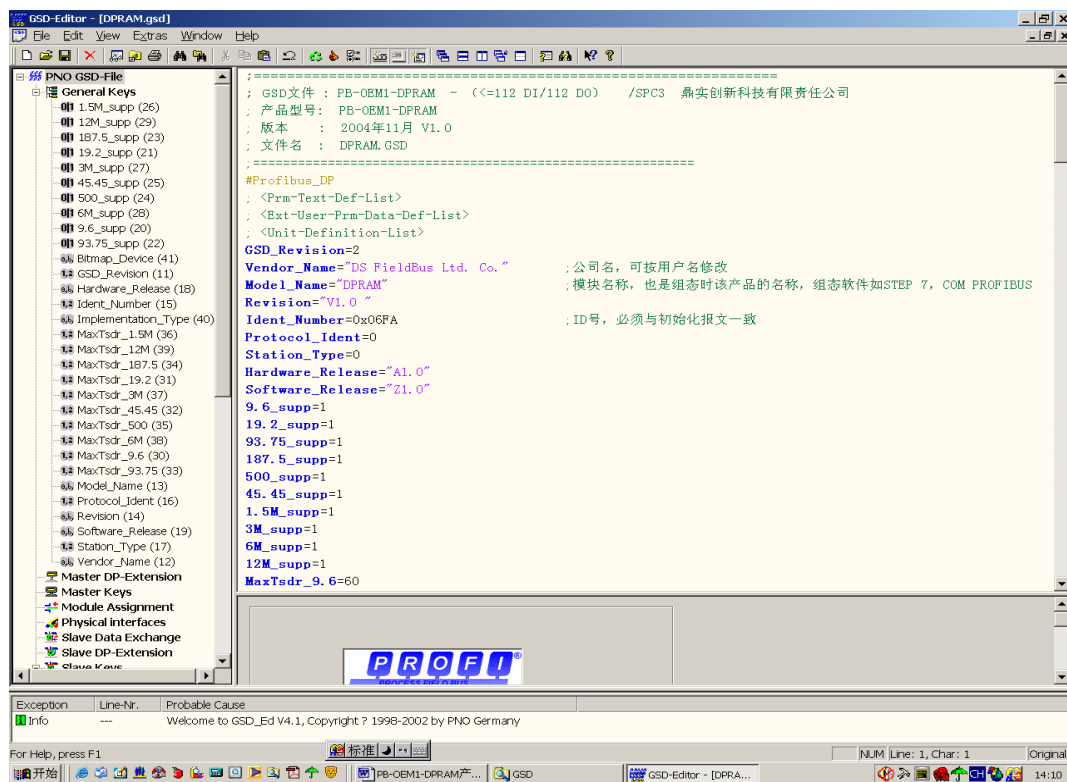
GSD-Editor - [DPRAM.gsd]
File Edit View Extras Window Help

PNO GSD-File
General Keys
1.5M_supp (26)
12M_supp (29)
187.5_supp (23)
19.2_supp (21)
3M_supp (27)
45.45_supp (25)
500_supp (24)
6M_supp (28)
9.6_supp (20)
93.75_supp (22)
Bitmap_Device (41)
GSD_Revision (11)
Hardware_Release (18)
Ident_Number (15)
Implementation_Type (40)
MaxTsdr_1.5M (36)
MaxTsdr_12M (39)
MaxTsdr_187.5 (34)
MaxTsdr_19.2 (31)
MaxTsdr_3M (37)
MaxTsdr_45.45 (32)
MaxTsdr_500 (35)
MaxTsdr_6M (38)
MaxTsdr_9.6 (30)
MaxTsdr_93.75 (33)
Model_Name (13)
Protocol_Ident (16)
Revision (14)
Software_Release (19)
Station_Type (17)
Vendor_Name (12)
Master DP-Extension
Master Keys
Module Assignment
Physical interfaces
Slave Data Exchange
Slave DP-Extension
Slave Keys

;==============================================================
; GSD文件 : PB-OEM1-DPRAM - (<=112 DI/112 DO) /SPC3 鼎实创新科技有限责任公司
; 产品型号: PB-OEM1-DPRAM
; 版本 : 2004年11月 V1.0
; 文件名 : DPRAM.GSD
;==========================================================
#Profibus_DP
; <Prm-Text-Def-List>
; <Ext-User-Prm-Data-Def-List>
; <Unit-Definition-List>
GSD_Revision=2
Vendor_Name="DS FieldBus Ltd. Co." ;公司名，可按用户名修改
Model_Name="DPRAM" ;模块名称，也是组态时该产品的名称，组态软件如STEP 7, COM PROFIBUS
Revision="V1.0 "
Ident_Number=0x06FA ;ID号，必须与初始化报文一致
Protocol_Ident=0
Station_Type=0
Hardware_Release="A1.0"
Software_Release="Z1.0"
9.6_supp=1
19.2_supp=1
93.75_supp=1
187.5_supp=1
500_supp=1
45.45_supp=1
1.5M_supp=1
3M_supp=1
6M_supp=1
12M_supp=1
MaxTsdr_9.6=60

PROFI
PROCESS FIELD BUS

| Exception | Line-Nr. | Probable Cause |
|---|---|---|
| Info | --- | Welcome to GSD_Ed V4.1, Copyright ? 1998-2002 by PNO Germany |

For Help, press F1
标准
NUM Line: 1, Char: 1 Original
开始
PB-OEM1-DPRAM产...
GSD
GSD-Editor - [DPRA...
CH
14:10